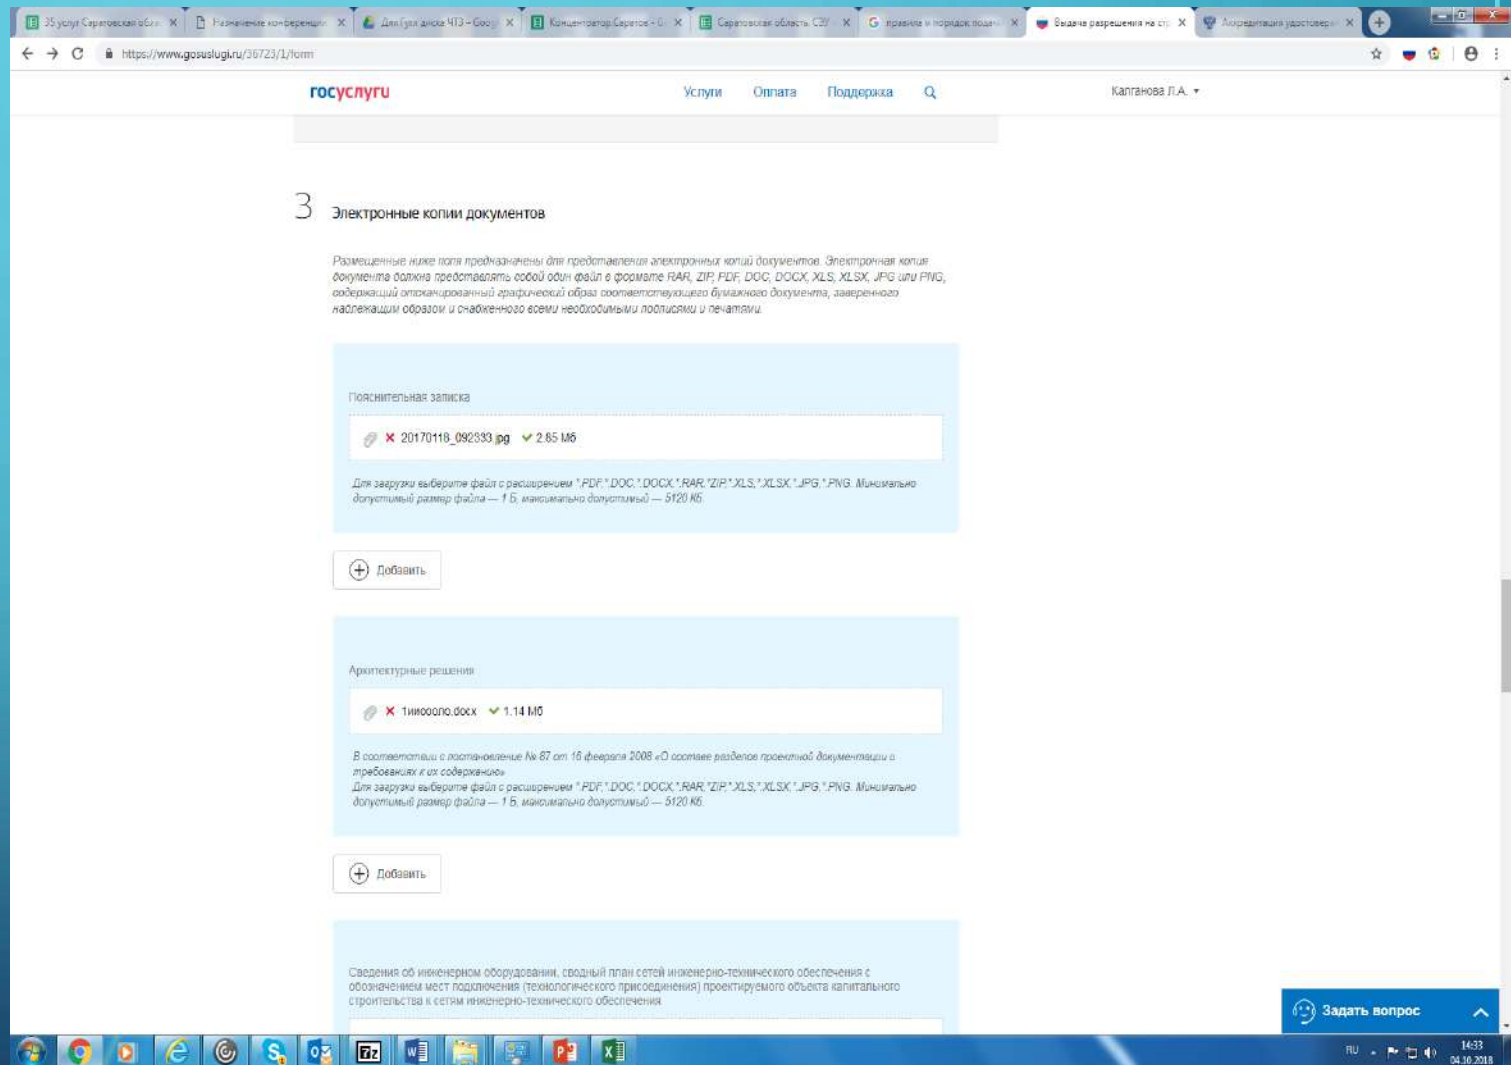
35 услуг Саратовская обл. | Назначение конференции | Для Гуга диска ЧТЗ - Goo | Концентратор Саратов | Саратовская область | правила и порядок подачи | Выдача разрешения на стр | Аккредитация удостовер

https://www.gosuslugi.ru/36723/1/form

госуслуги

Услуги Оплата Поддержка

Калганова Л.А.

3 Электронные копии документов

Размещенные ниже поля предназначены для предоставления электронных копий документов. Электронная копия документа должна представлять собой один файл в формате RAR, ZIP, PDF, DOC, DOCX, XLS, XLSX, JPG или PNG, содержащий отсканированный графический образ соответствующего бумажного документа, заверенного надлежащим образом и снабженного всеми необходимыми подписями и печатями.

Пояснительная записка

20170118_092333.jpg 2.85 Мб

Для загрузки выберите файл с расширением *.PDF, *.DOC, *.DOCX, *.RAR, *.ZIP, *.XLS, *.XLSX, *.JPG, *.PNG. Минимально допустимый размер файла — 1 Б, максимально допустимый — 5120 Кб.

Добавить

Архитектурные решения

1ииоооло.docx 1.14 Мб

В соответствии с постановление № 87 от 16 февраля 2008 «О составе разделов проектной документации и требованиях к их содержанию»
Для загрузки выберите файл с расширением *.PDF, *.DOC, *.DOCX, *.RAR, *.ZIP, *.XLS, *.XLSX, *.JPG, *.PNG. Минимально допустимый размер файла — 1 Б, максимально допустимый — 5120 Кб.

Добавить

Сведения об инженерном оборудовании, сводный план сетей инженерно-технического обеспечения с обозначением мест подключения (технологического присоединения) проектируемого объекта капитального строительства к сетям инженерно-технического обеспечения

Задать вопрос

RU 14:33 04.10.2018